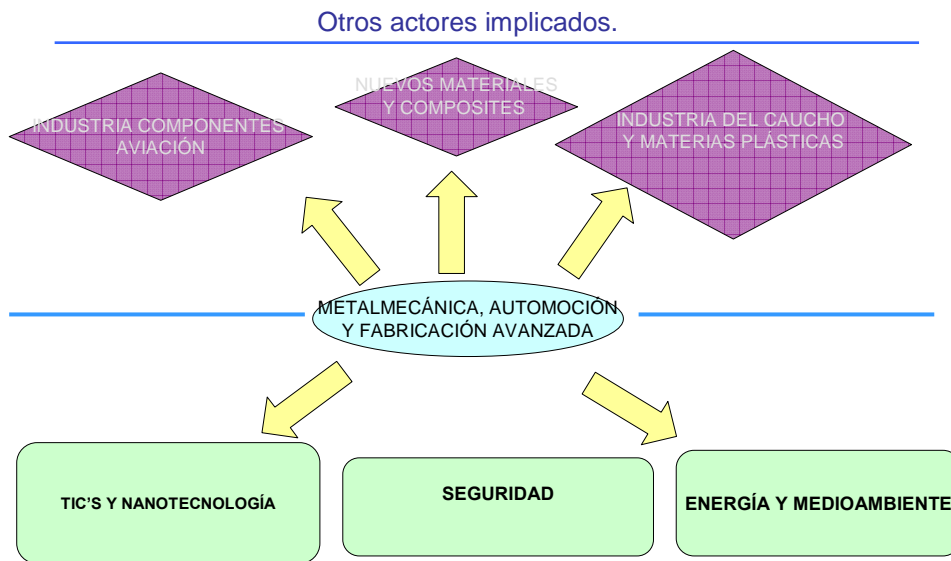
Otros actores implicados.

INDUSTRIA COMPONENTES AVIACIÓN

NUEVOS MATERIALES Y COMPOSITES

INDUSTRIA DEL CAUCHO Y MATERIAS PLÁSTICAS

METALMECÁNICA, AUTOMOCIÓN Y FABRICACIÓN AVANZADA

TIC'S Y NANOTECNOLOGÍA

SEGURIDAD

ENERGÍA Y MEDIOAMBIENTE